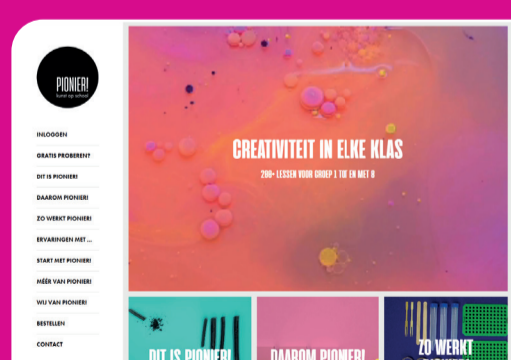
PIONIER!
kunst op school

INLOGGEN
GRATIS PROBEREN?
DIT IS PIONIER!
DAAROM PIONIER!
ZO WERKT PIONIER!
ERVARINGEN MET ...
START MET PIONIER!
MÉÉR VAN PIONIER!
WIJ VAN PIONIER!
BESTELLEN
CONTACT

CREATIVITEIT IN ELKE KLAS
200+ LESSEN VOOR GROEP 1 T/M EN MET 8

DIT IS PIONIER!
DAAROM PIONIER!
ZO WERKT
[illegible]